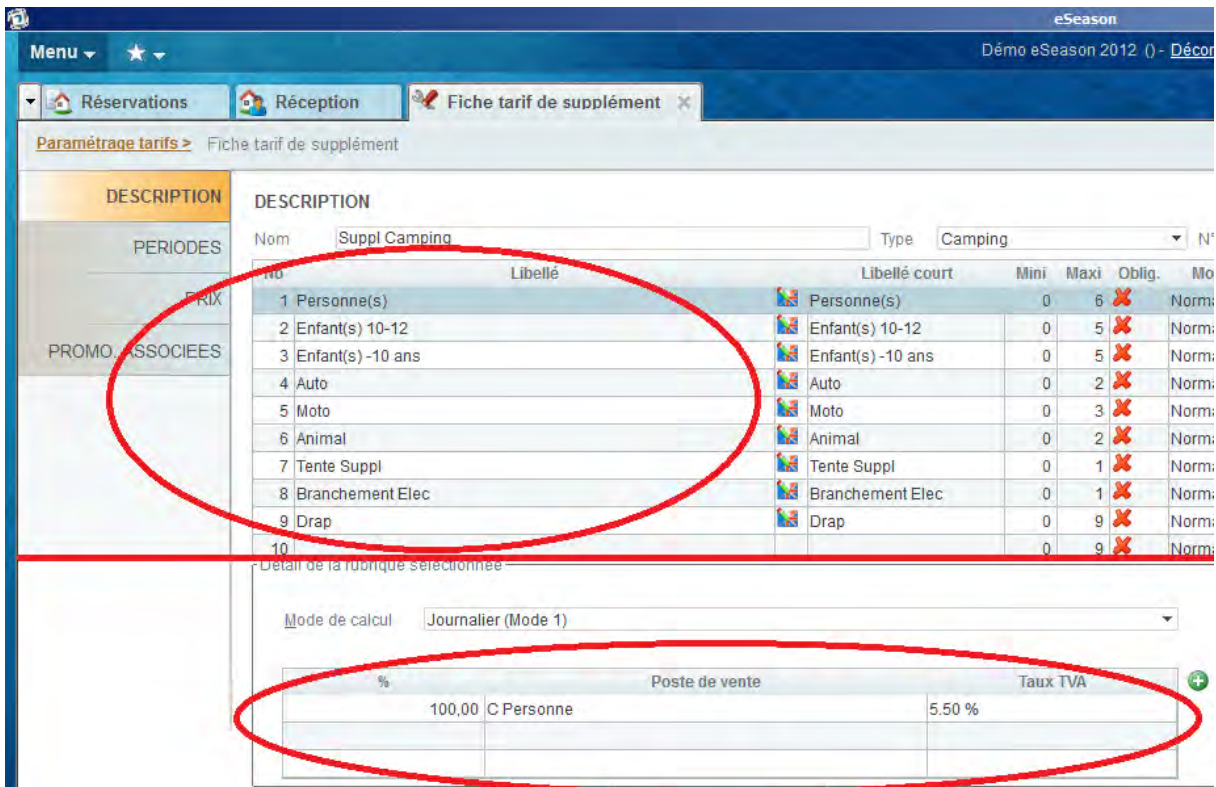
eSeason

Menu ★

Démo eSeason 2012 () - Décon

Réservations | Réception | Fiche tarif de supplément ✕

Paramétrage tarifs > Fiche tarif de supplément

DESCRIPTION
PERIODES
PRIX
PROMO. ASSOCIEES

DESCRIPTION

Nom Suppl Camping Type Camping N°

| No | Libellé | | Libellé court | Mini | Maxi | Oblig. | Mo |
|---|---|---|---|---|---|---|---|
| 1 | Personne(s) | | Personne(s) | 0 | 6 | ✕ | Norma |
| 2 | Enfant(s) 10-12 | | Enfant(s) 10-12 | 0 | 5 | ✕ | Norma |
| 3 | Enfant(s) -10 ans | | Enfant(s) -10 ans | 0 | 5 | ✕ | Norma |
| 4 | Auto | | Auto | 0 | 2 | ✕ | Norma |
| 5 | Moto | | Moto | 0 | 3 | ✕ | Norma |
| 6 | Animal | | Animal | 0 | 2 | ✕ | Norma |
| 7 | Tente Suppl | | Tente Suppl | 0 | 1 | ✕ | Norma |
| 8 | Branchement Elec | | Branchement Elec | 0 | 1 | ✕ | Norma |
| 9 | Drap | | Drap | 0 | 9 | ✕ | Norma |
| 10 | | | | 0 | 9 | ✕ | Norma |

Détail de la rubrique sélectionnée

Mode de calcul Journalier (Mode 1)

| % | Poste de vente | Taux TVA |
|---|---|---|
| 100,00 | C Personne | 5.50 % |
| | | |
| | | |